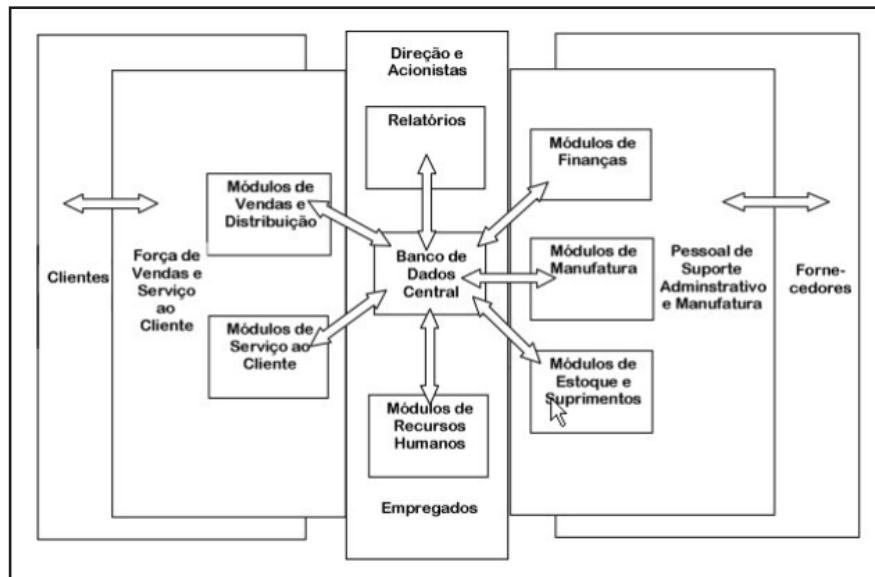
Direção e Acionistas

Relatórios

Clientes

Força de Vendas e Serviço ao Cliente

Módulos de Vendas e Distribuição

Módulos de Serviço ao Cliente

Banco de Dados Central

Módulos de Recursos Humanos

Empregados

Módulos de Finanças

Módulos de Manufatura

Módulos de Estoque e Suprimentos

Pessoal de Suporte Adminstrativo e Manufatura

Forne-cedores